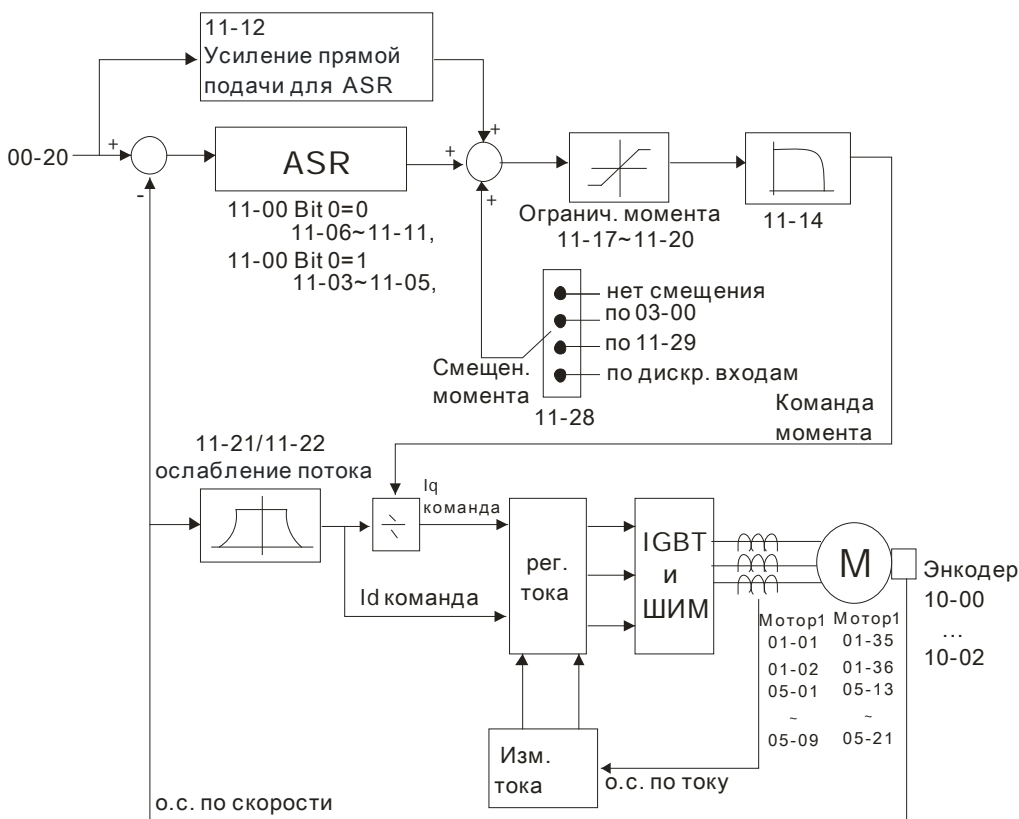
11-12
Усиление прямой подачи для ASR

00-20
+
-
ASR
+
+
+
Огранич. момента
11-17~11-20
11-14

11-00 Bit 0=0
11-06~11-11,
11-00 Bit 0=1
11-03~11-05,

нет смещения
по 03-00
по 11-29
по дискр. входам
Смещен. момента
11-28
Команда момента

11-21/11-22
ослабление потока
Iq команда
Id команда
рег. тока
IGBT и ШИМ
M
Энкодер
10-00
…
10-02

Мотор1
01-01
01-02
05-01
~
05-09

Мотор1
01-35
01-36
05-13
~
05-21

Изм. тока
о.с. по току
о.с. по скорости